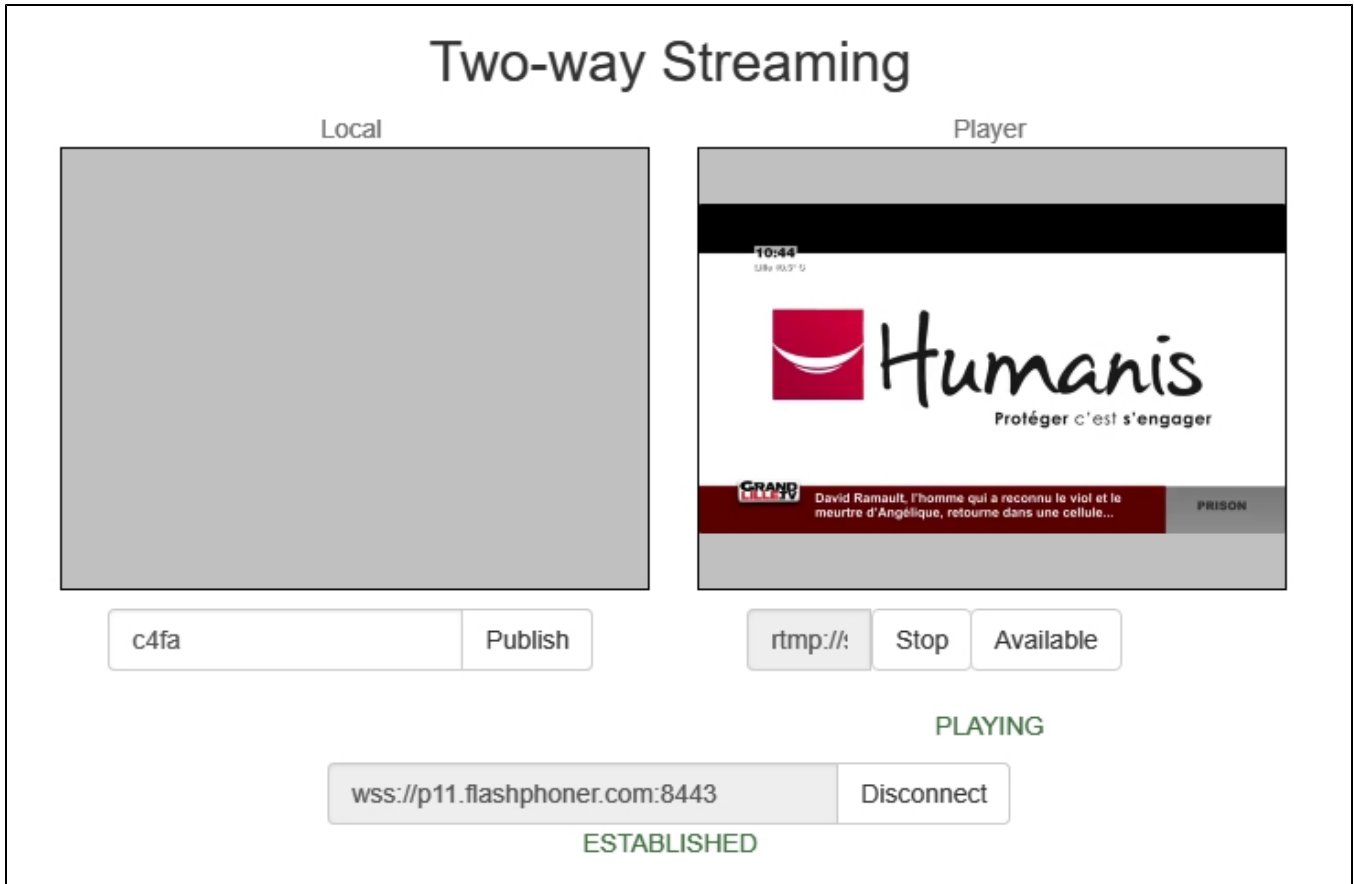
Two-way Streaming

Local

Player

10:44
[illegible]

Humanis
Protéger c'est s'engager

GRAND LILLE TV
David Ramault, l'homme qui a reconnu le viol et le meurtre d'Angélique, retourne dans une cellule...

PRISON

c4fa

Publish

rtmp://

Stop

Available

PLAYING

wss://p11.flashphoner.com:8443

Disconnect

ESTABLISHED